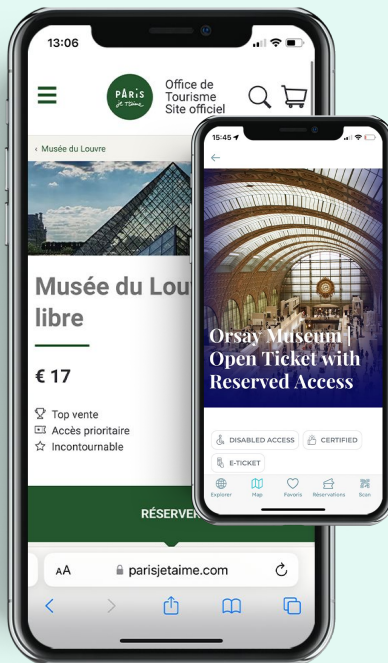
13:06

PARIS je t'aime

Office de Tourisme Site officiel

‹ Musée du Louvre

Musée du Lou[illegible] libre

€ 17

Top vente
Accès prioritaire
Incontournable

RÉSERVE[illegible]

AA parisjetaime.com

15:45

Orsay Museum | Open Ticket with Reserved Access

DISABLED ACCESS
CERTIFIED
E-TICKET

Explorer Map Favoris Reservations Scan